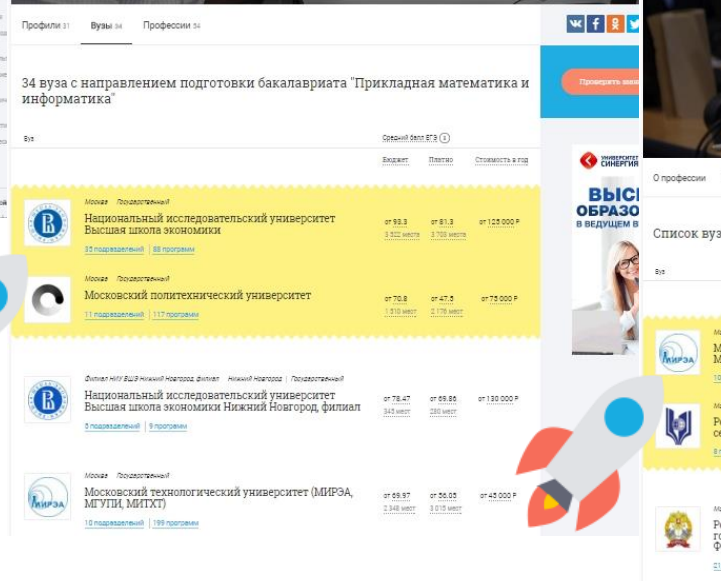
Профили 31 Вузы 34 Профессии 34

34 вуза с направлением подготовки бакалавриата "Прикладная математика и информатика"

Проверить шанс

Вуз

Средний балл ЕГЭ

Бюджет Платно Стоимость в год

Москва Государственный
Национальный исследовательский университет Высшая школа экономики
35 подразделений | 88 программ
от 93.3 3 322 места
от 81.3 3 703 места
от 125 000 Р

Москва Государственный
Московский политехнический университет
11 подразделений | 117 программ
от 70.8 1 510 мест
от 47.5 2 178 мест
от 75 000 Р

Филиал НИУ ВШЭ Нижний Новгород, филиал Нижний Новгород | Государственный
Национальный исследовательский университет Высшая школа экономики Нижний Новгород, филиал
8 подразделений | 9 программ
от 78.47 345 мест
от 69.86 280 мест
от 130 000 Р

Москва Государственный
Московский технологический университет (МИРЭА, МГУПИ, МИТХТ)
10 подразделений | 199 программ
от 69.97 2 348 мест
от 36.05 3 015 мест
от 43 000 Р

УНИВЕРСИТЕТ СИНЕРГИЯ
ВЫСШ
ОБРАЗО
В ВЕДУЩЕМ В

О профессии

Список вуз

Вуз

МИРЭА